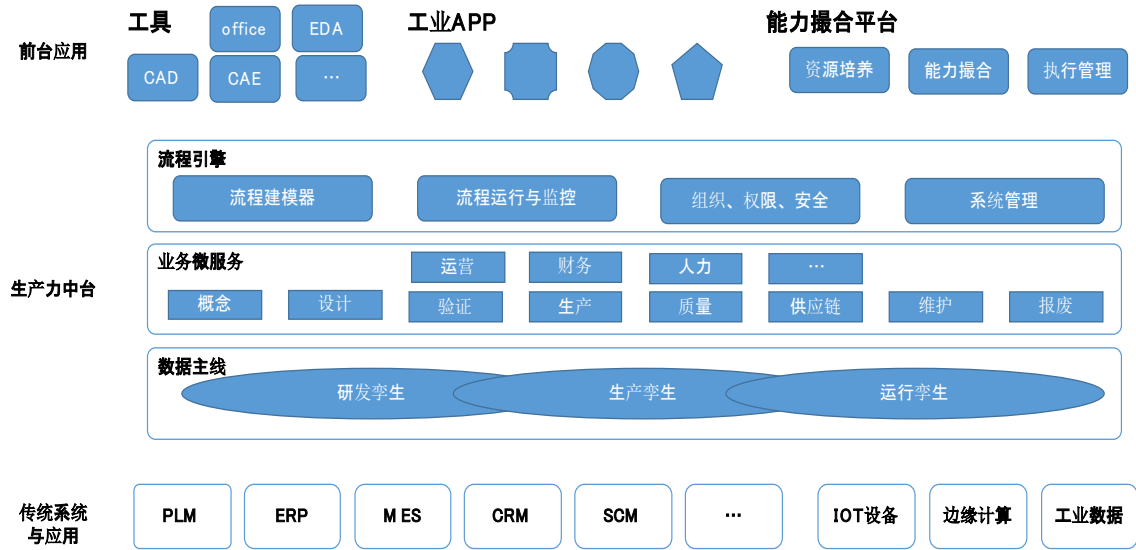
前台应用

工具

office

EDA

CAD

CAE

…

工业APP

能力撮合平台

资源培养

能力撮合

执行管理

生产力中台

流程引擎

流程建模器

流程运行与监控

组织、权限、安全

系统管理

业务微服务

运营

财务

人力

…

概念

设计

验证

生产

质量

供应链

维护

报废

数据主线

研发孪生

生产孪生

运行孪生

传统系统与应用

PLM

ERP

M ES

CRM

SCM

…

IOT设备

边缘计算

工业数据